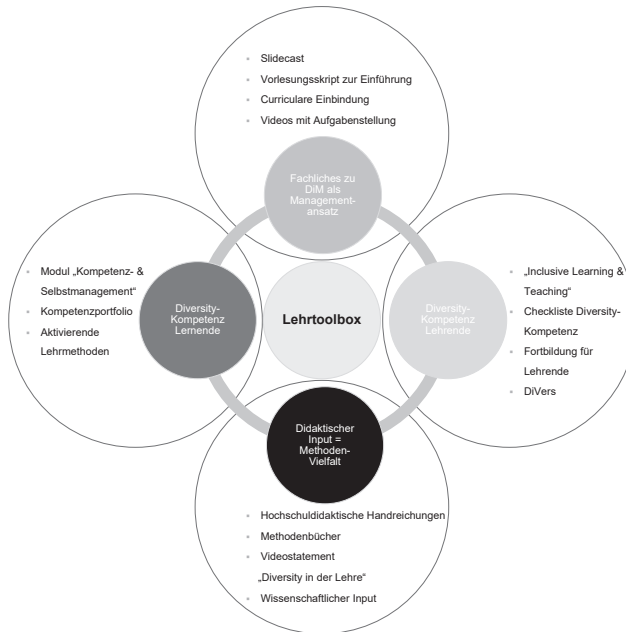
Slidecast
Vorlesungsskript zur Einführung
Curriculare Einbindung
Videos mit Aufgabenstellung

Fachliches zu DiM als Managementansatz

Modul „Kompetenz- & Selbstmanagement“
Kompetenzportfolio
Aktivierende Lehrmethoden

Diversity-Kompetenz Lernende

Lehrtoolbox

Diversity-Kompetenz Lehrende

„Inclusive Learning & Teaching“
Checkliste Diversity-Kompetenz
Fortbildung für Lehrende
DiVers

Didaktischer Input = Methoden-Vielfalt

Hochschuldidaktische Handreichungen
Methodenbücher
Videostatement „Diversity in der Lehre“
Wissenschaftlicher Input